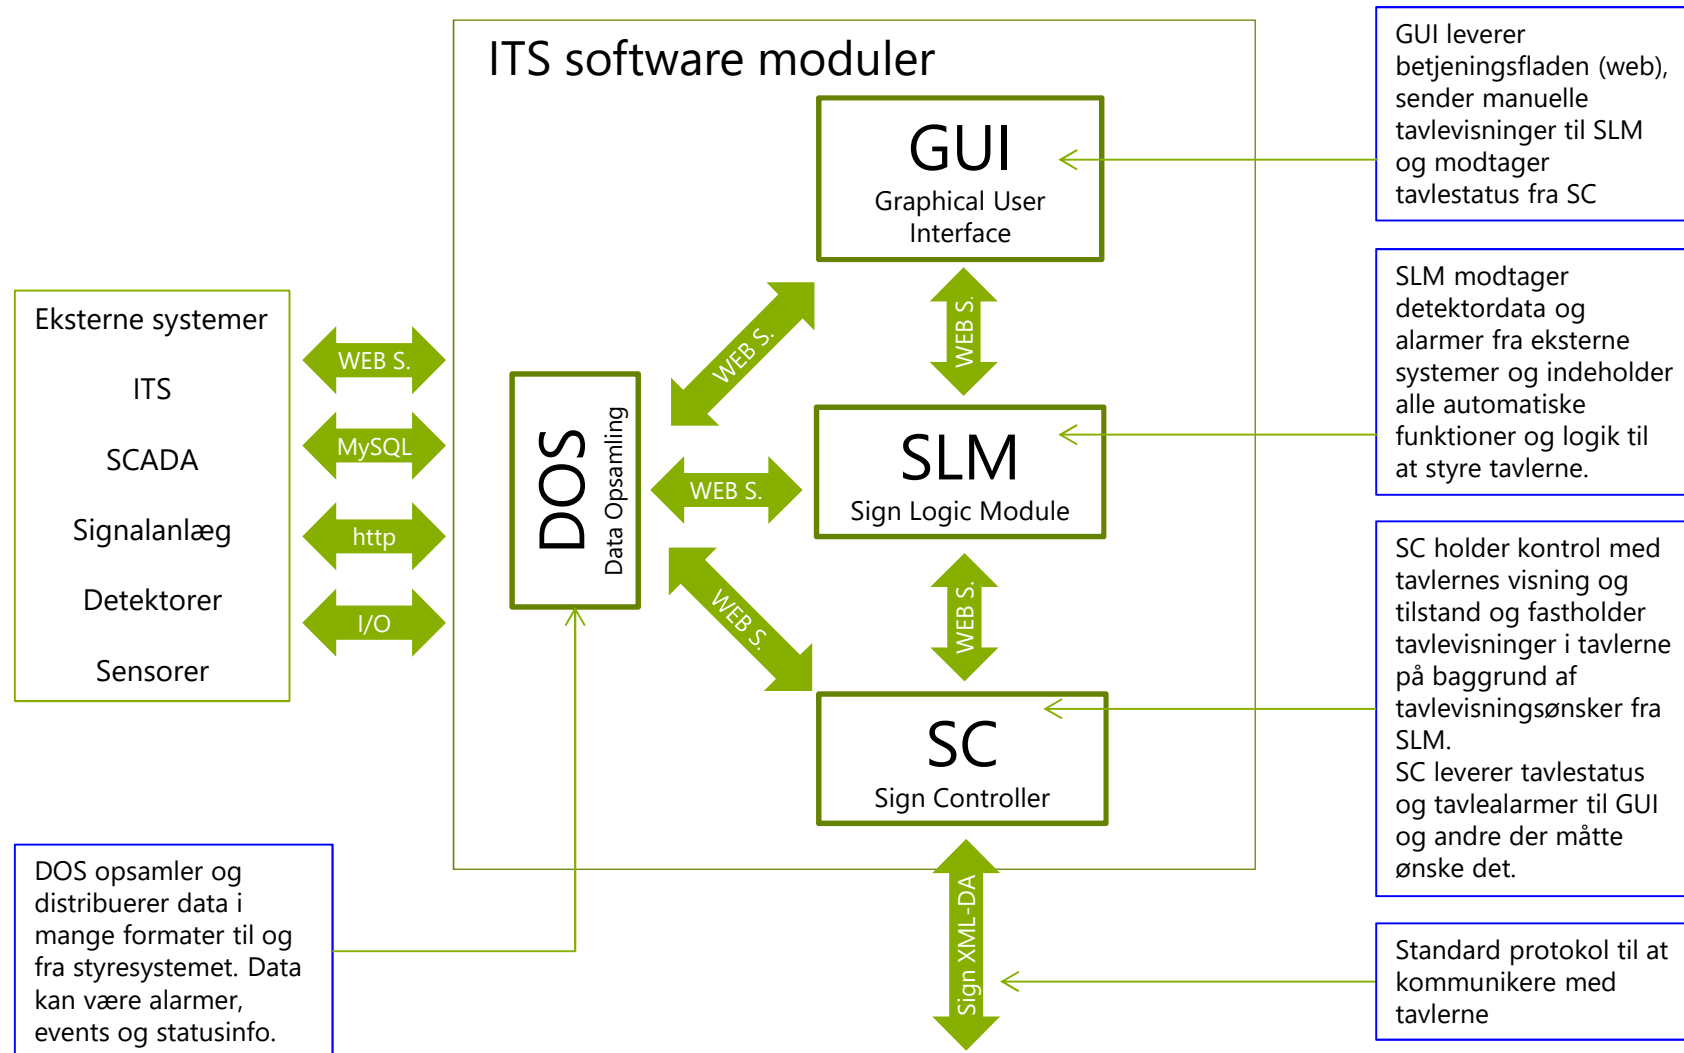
ITS software moduler

GUI
Graphical User Interface

GUI leverer betjeningsfladen (web), sender manuelle tavlevisninger til SLM og modtager tavlestatus fra SC

Eksterne systemer
ITS
SCADA
Signalanlæg
Detektorer
Sensorer

WEB S.
MySQL
http
I/O

DOS
Data Opsamling

WEB S.
WEB S.
WEB S.
WEB S.
WEB S.

SLM
Sign Logic Module

SLM modtager detektordata og alarmer fra eksterne systemer og indeholder alle automatiske funktioner og logik til at styre tavlerne.

SC
Sign Controller

SC holder kontrol med tavlernes visning og tilstand og fastholder tavlevisninger i tavlerne på baggrund af tavlevisningsønsker fra SLM.
SC leverer tavlestatus og tavlealarmer til GUI og andre der måtte ønske det.

DOS opsamler og distribuerer data i mange formater til og fra styresystemet. Data kan være alarmer, events og statusinfo.

Sign XML-DA

Standard protokol til at kommunikere med tavlerne